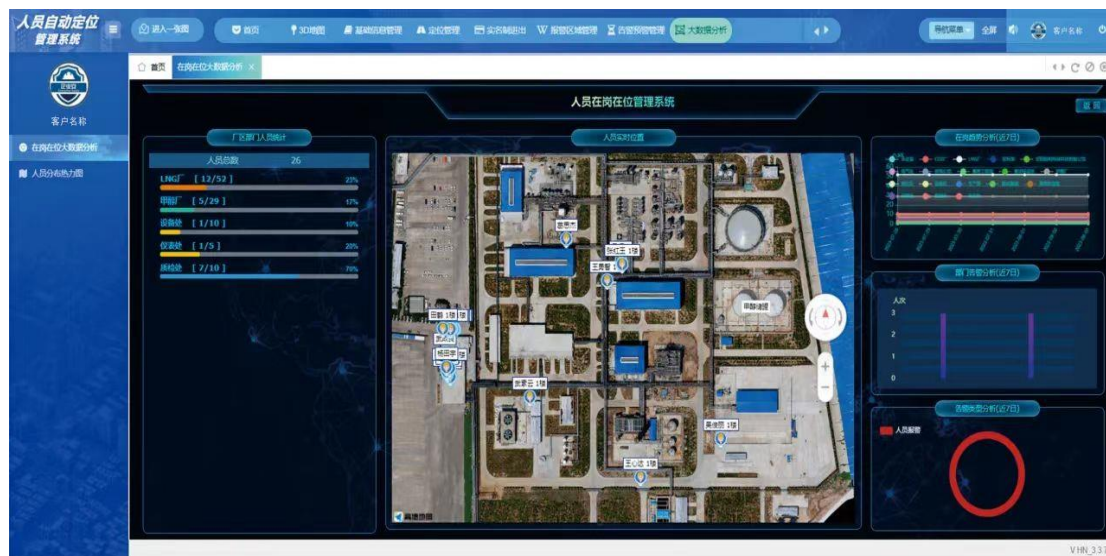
人员自动定位管理系统

进入一张图

首页　3D地图　基础信息管理　定位管理　实名制出　报警区域管理　告警预警管理　大数据分析

导航菜单　全屏　客户名称

客户名称

在岗在位大数据分析

人员分布热力图

首页　在岗在位大数据分析 ×

人员在岗在位管理系统

返回

厂区部门人员统计

| 人员总数 | 26 |
|---|---|

LNG厂 [ 12/52 ] 23%

甲醇厂 [ 5/29 ] 17%

设备处 [ 1/10 ] 10%

仪表处 [ 1/5 ] 20%

质检处 [ 7/10 ] 70%

人员实时位置

雷恩杰

张红玉 1等

王青智 1等

甲醇储罐

田鹏 1等 1等

杨田亭

袁家云 1等

黄俊凯 1等

王心杰 1等

高德地图

在岗趋势分析(近7日)

30
20
10
0

部门告警分析(近7日)

人次
3
2
1
0

告警类型分析(近7日)

人员报警

VHN_33